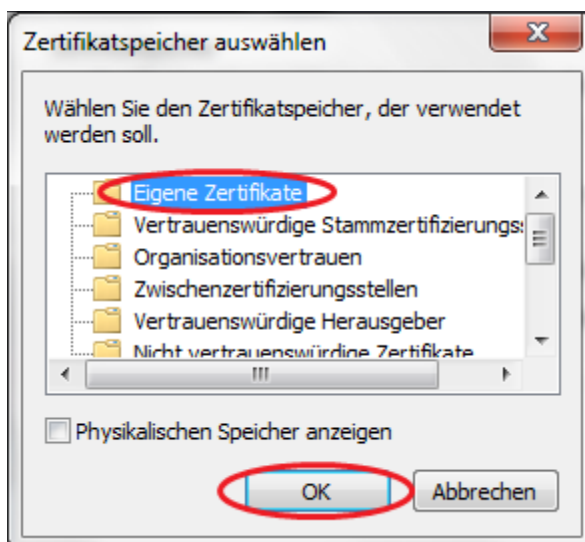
Zertifikatspeicher auswählen

Wählen Sie den Zertifikatspeicher, der verwendet werden soll.

Eigene Zertifikate
Vertrauenswürdige Stammzertifizierungs
Organisationsvertrauen
Zwischenzertifizierungsstellen
Vertrauenswürdige Herausgeber
Nicht vertrauenswürdige Zertifikate

Physikalischen Speicher anzeigen

OK
Abbrechen